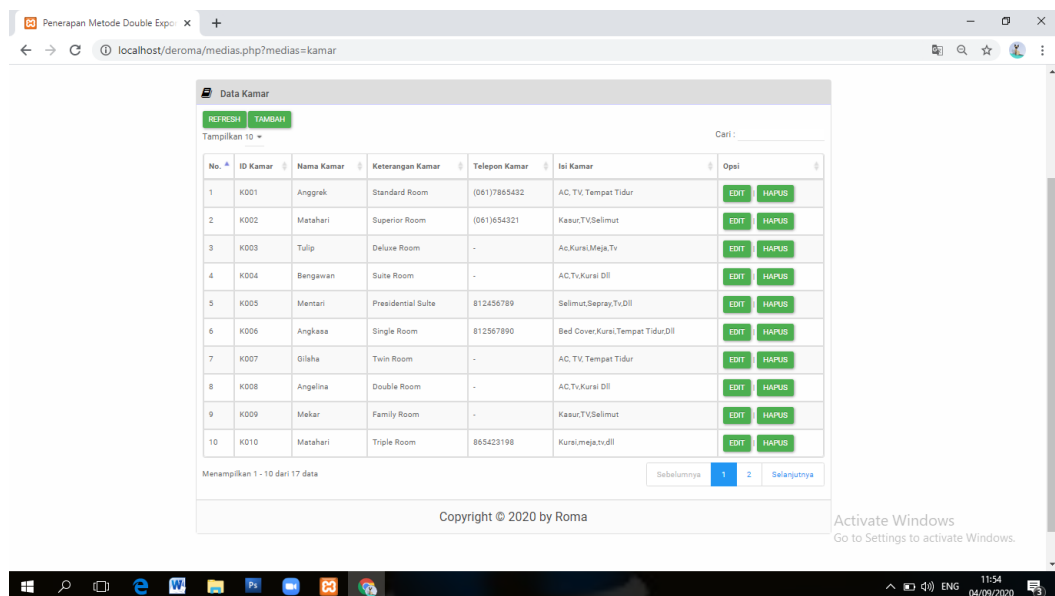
Penerapan Metode Double Expo ×

localhost/deroma/medias.php?medias=kamar

Data Kamar

REFRESH TAMBAH

Tampilkan 10

Cari :

| No. | ID Kamar | Nama Kamar | Keterangan Kamar | Telepon Kamar | Isi Kamar | Opsi |
|---|---|---|---|---|---|---|
| 1 | K001 | Anggrek | Standard Room | (061)7865432 | AC, TV, Tempat Tidur | EDIT HAPUS |
| 2 | K002 | Matahari | Superior Room | (061)654321 | Kasur,TV,Selimut | EDIT HAPUS |
| 3 | K003 | Tulip | Deluxe Room | - | Ac,Kursi,Meja,Tv | EDIT HAPUS |
| 4 | K004 | Bengawan | Suite Room | - | AC,Tv,Kursi Dll | EDIT HAPUS |
| 5 | K005 | Mentari | Presidential Suite | 812456789 | Selimut,Sepray,Tv,Dll | EDIT HAPUS |
| 6 | K006 | Angkasa | Single Room | 812567890 | Bed Cover,Kursi,Tempat Tidur,Dll | EDIT HAPUS |
| 7 | K007 | Gilsha | Twin Room | - | AC, TV, Tempat Tidur | EDIT HAPUS |
| 8 | K008 | Angelina | Double Room | - | AC,Tv,Kursi Dll | EDIT HAPUS |
| 9 | K009 | Mekar | Family Room | - | Kasur,TV,Selimut | EDIT HAPUS |
| 10 | K010 | Matahari | Triple Room | 865423198 | Kursi,meja,tv,dll | EDIT HAPUS |

Menampilkan 1 - 10 dari 17 data

Sebelumnya 1 2 Selanjutnya

Copyright © 2020 by Roma

Activate Windows
Go to Settings to activate Windows.

ENG 11:54 04/09/2020